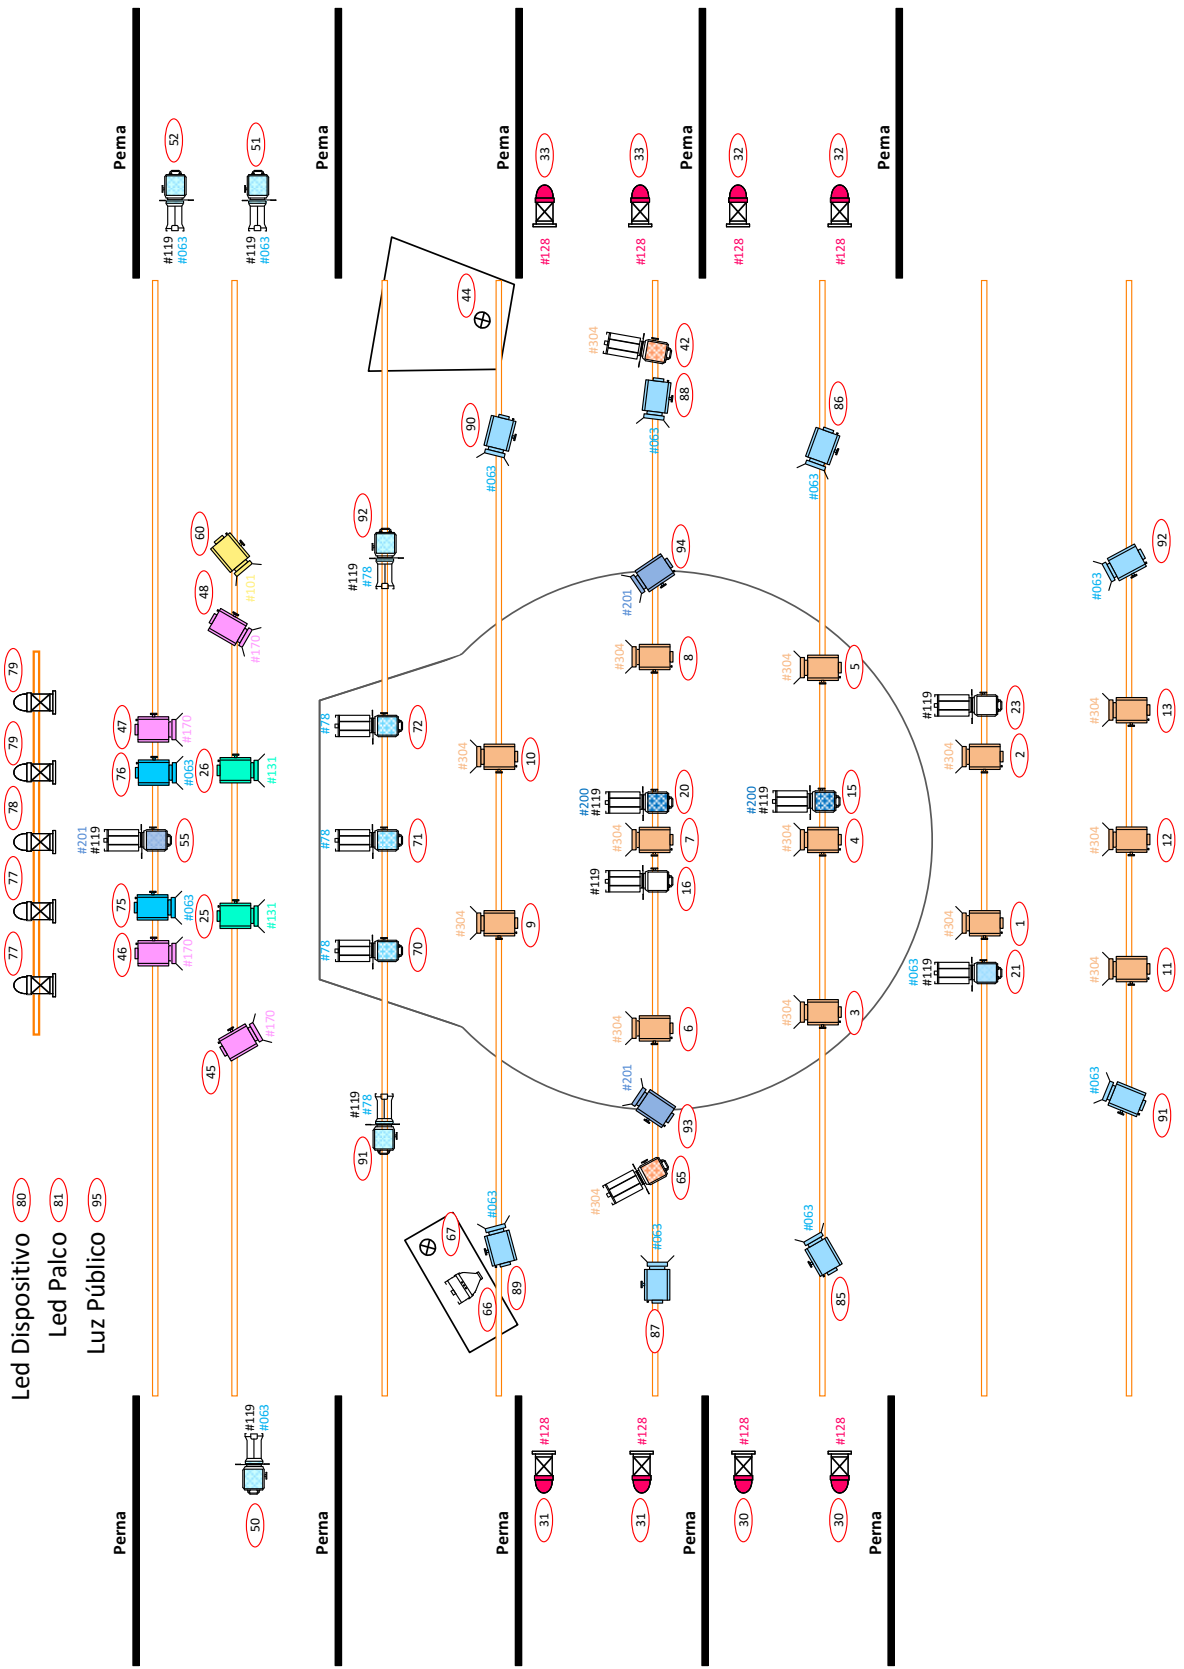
Perna
52
#119
#063
51
#119
#063
Perna
Perna
33
#128
33
#128
Perna
32
#128
32
#128
Perna
44
42
#304
88
#063
86
#063
90
#063
92
#119
#78
60
#101
48
#170
94
#201
92
#063
79
79
78
77
77
47
#170
76
#063
26
#131
72
#78
55
#119
#201
71
#78
75
#063
25
#131
46
#170
70
#78
10
#304
9
#304
8
#304
20
#119
#200
7
#304
16
#119
6
#304
5
#304
15
#119
#200
4
#304
3
#304
23
#119
2
#304
1
#304
21
#119
#063
13
#304
12
#304
11
#304
91
#063
45
#170
91
#119
#78
93
#201
65
#304
87
#063
85
#063
89
#063
67
66
Led Dispositivo 80
Led Palco 81
Luz Público 95
50
#119
#063
Perna
Perna
Perna
31
#128
31
#128
Perna
30
#128
30
#128
Perna